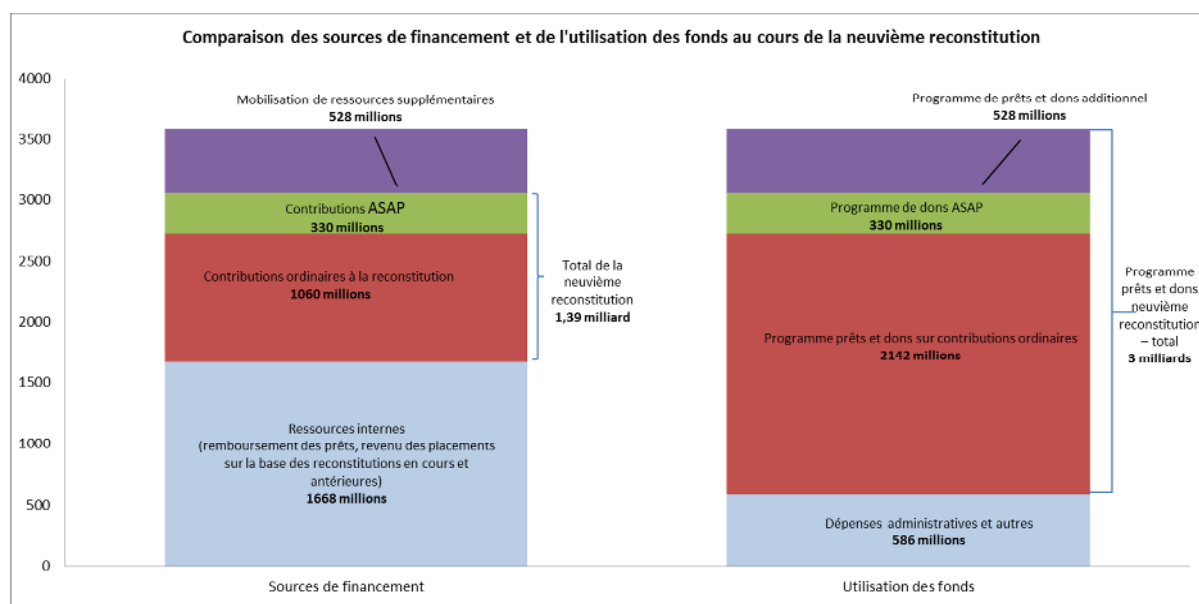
Comparaison des sources de financement et de l'utilisation des fonds au cours de la neuvième reconstitution

4000
3500
3000
2500
2000
1500
1000
500
0

Mobilisation de ressources supplémentaires
528 millions

Contributions ASAP
330 millions

Contributions ordinaires à la reconstitution
1060 millions

Total de la neuvième reconstitution
1,39 milliard

Ressources internes
(remboursement des prêts, revenu des placements sur la base des reconstitutions en cours et antérieures)
1668 millions

Programme de prêts et dons additionnel
528 millions

Programme de dons ASAP
330 millions

Programme prêts et dons sur contributions ordinaires
2142 millions

Programme prêts et dons neuvième reconstitution – total
3 milliards

Dépenses administratives et autres
586 millions

Sources de financement

Utilisation des fonds